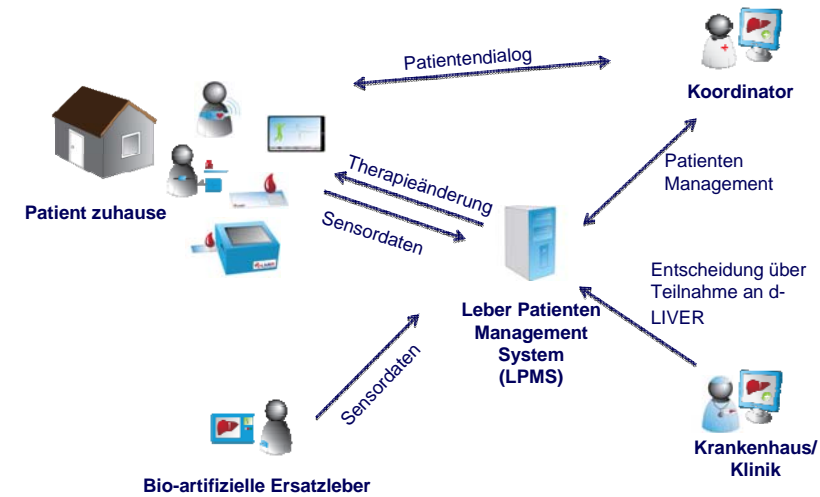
Patientendialog

Koordinator

Patient zuhause

Therapieänderung

Sensordaten

Patienten Management

Entscheidung über Teilnahme an d-LIVER

Leber Patienten Management System (LPMS)

Sensordaten

Krankenhaus/ Klinik

Bio-artifizielle Ersatzleber